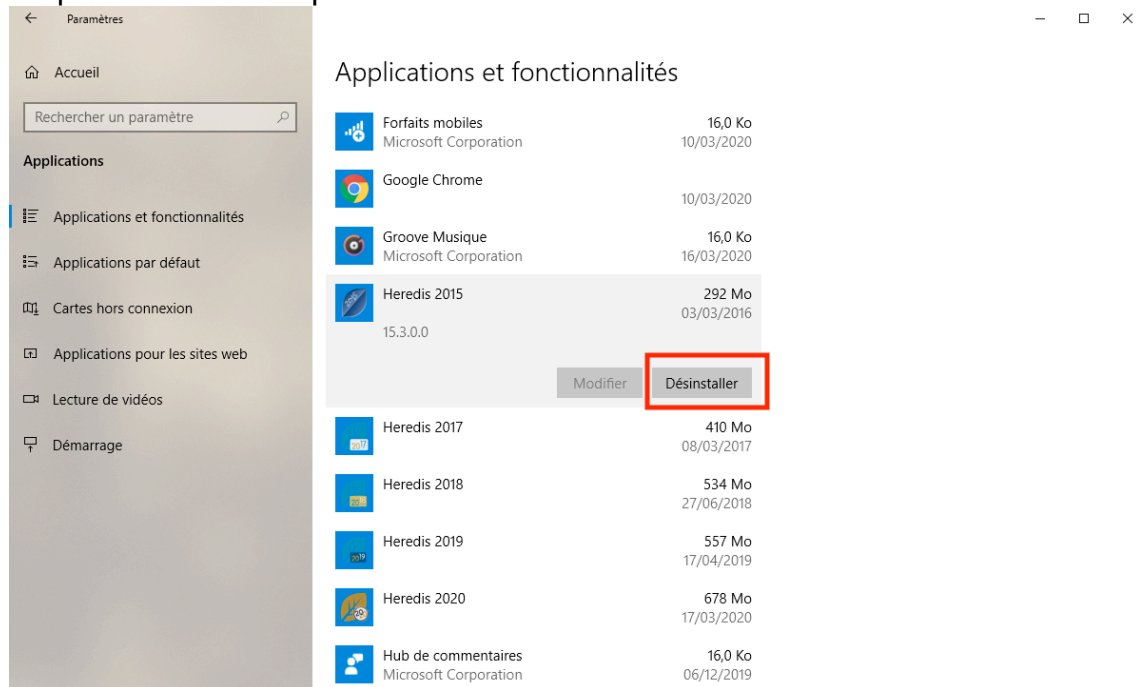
Paramètres

Accueil

Rechercher un paramètre

Applications

Applications et fonctionnalités

Applications par défaut

Cartes hors connexion

Applications pour les sites web

Lecture de vidéos

Démarrage

Applications et fonctionnalités

Forfaits mobiles
Microsoft Corporation
16,0 Ko
10/03/2020

Google Chrome
10/03/2020

Groove Musique
Microsoft Corporation
16,0 Ko
16/03/2020

Heredis 2015
15.3.0.0
292 Mo
03/03/2016

Modifier
Désinstaller

Heredis 2017
410 Mo
08/03/2017

Heredis 2018
534 Mo
27/06/2018

Heredis 2019
557 Mo
17/04/2019

Heredis 2020
678 Mo
17/03/2020

Hub de commentaires
Microsoft Corporation
16,0 Ko
06/12/2019